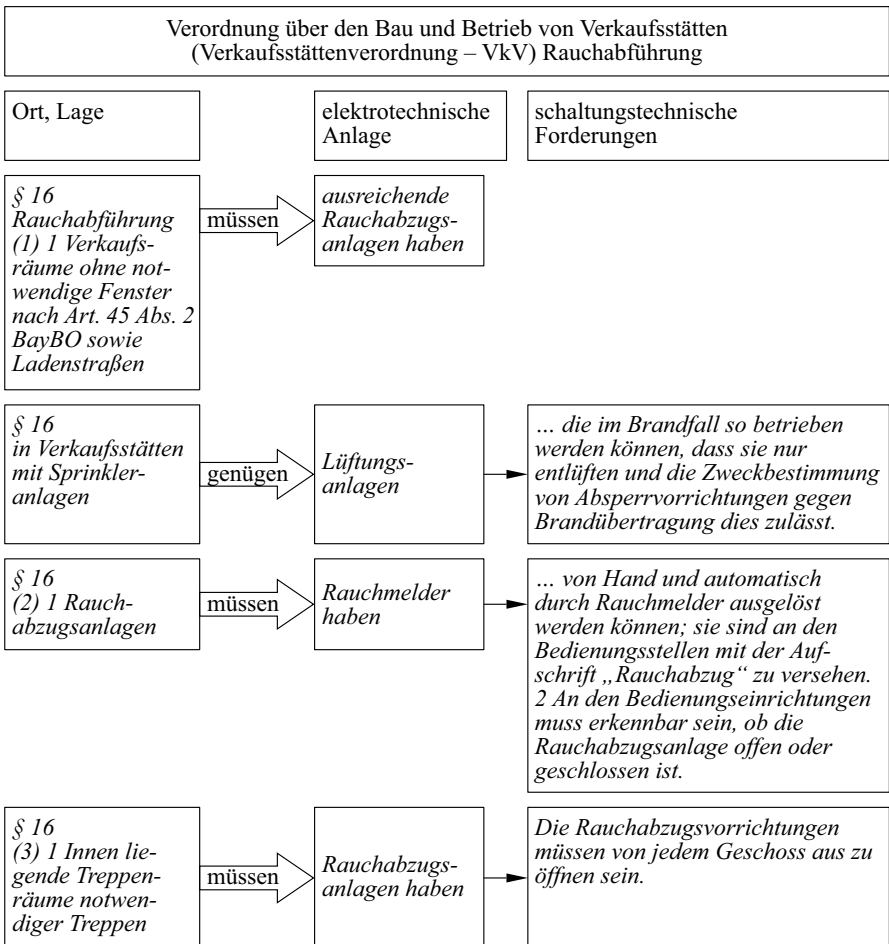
Verordnung über den Bau und Betrieb von Verkaufsstätten (Verkaufsstättenverordnung – VkV) Rauchabführung

Ort, Lage

elektrotechnische Anlage

schaltungstechnische Forderungen

§ 16 Rauchabführung (1) 1 Verkaufsräume ohne notwendige Fenster nach Art. 45 Abs. 2 BayBO sowie Ladenstraßen

müssen

ausreichende Rauchabzugsanlagen haben

§ 16 in Verkaufsstätten mit Sprinkleranlagen

genügen

Lüftungsanlagen

… die im Brandfall so betrieben werden können, dass sie nur entlüften und die Zweckbestimmung von Absperrvorrichtungen gegen Brandübertragung dies zulässt.

§ 16 (2) 1 Rauchabzugsanlagen

müssen

Rauchmelder haben

… von Hand und automatisch durch Rauchmelder ausgelöst werden können; sie sind an den Bedienungsstellen mit der Aufschrift „Rauchabzug“ zu versehen. 2 An den Bedienungseinrichtungen muss erkennbar sein, ob die Rauchabzugsanlage offen oder geschlossen ist.

§ 16 (3) 1 Innen liegende Treppenräume notwendiger Treppen

müssen

Rauchabzugsanlagen haben

Die Rauchabzugsvorrichtungen müssen von jedem Geschoss aus zu öffnen sein.